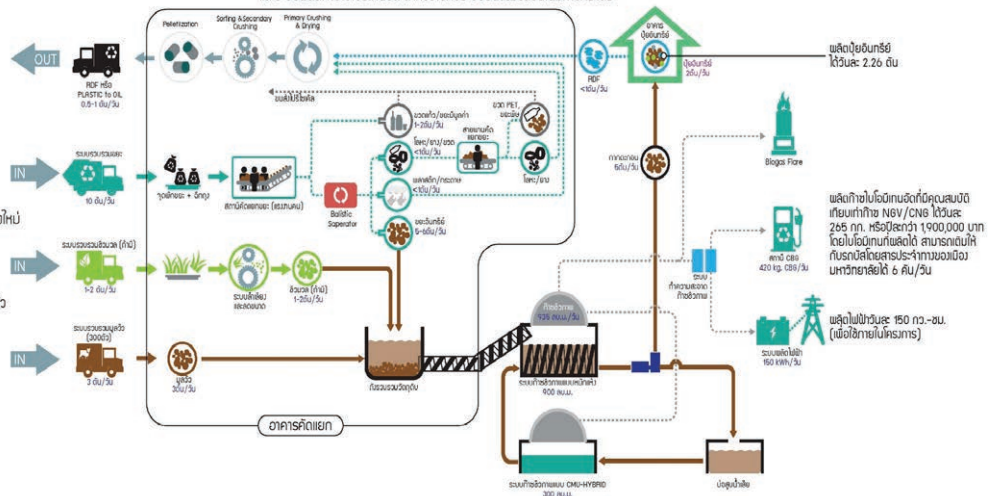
Pelletization

Sorting & Secondary Crushing

Primary Crushing & Drying

อาคารปุ๋ยอินทรีย์

ปุ๋ยอินทรีย์ 2ตัน/วัน

RDF <1ตัน/วัน

ผลิตปุ๋ยอินทรีย์ ได้วันละ 2.26 ตัน

OUT

RDF หรือ PLASTIC to OIL 0.5-1 ตัน/วัน

ขยะพลาสติกฟิล์ม

ขวดแก้ว/ขยะมีมูลค่า 1-2ตัน/วัน

ขวด PET, ขยะเปียก

สายพานคัดแยกขยะ

โลหะ/ยาง/ขวด <1ตัน/วัน

โลหะ/ยาง

พลาสติก/กระดาษ <1ตัน/วัน

ขยะอินทรีย์ 5-6ตัน/วัน

Blogas Flare

IN

ระบบรวบรวมขยะ

10 ตัน/วัน

ถุงพักขยะ + ฉีกถุง

สถานีคัดแยกขยะ (แรงงานคน)

Ballistic Seperator

กากตะกอน 6ตัน/วัน

ผลิตก๊าซไบโอมีเทนอัดที่มีคุณสมบัติเทียบเท่าก๊าซ NGV/CNG ได้วันละ 265 กก. หรือมีมูลค่า 1,900,000 บาท โดยไบโอมีเทนที่ผลิตได้ สามารถเติมให้กับรถบัสโดยสารประจำทางของเมือง มหาวิทยาลัยได้ 6 คัน/วัน

ใหม่

IN

ระบบรวบรวมเศษวัชพืช (กำมี)

1-2 ตัน/วัน

ระบบย่อยเศษ และผสมขยะ

อินทรีย์ (กำมี) 1-2ตัน/วัน

สถานี CBG 420 kg. CBG/วัน

ระบบทำความสะอาดก๊าซชีวภาพ

ผลิตไฟฟ้าวันละ 150 กว.-ชม. (เพื่อใช้ภายในโครงการ)

ว

IN

ระบบรวบรวมมูลสัตว์ (300ตัว)

3 ตัน/วัน

มูลวัว 3ตัน/วัน

ก๊าซชีวภาพ 936 ลบ.ม./วัน

ระบบผลิตไฟฟ้า 150 kWh/วัน

ถังรวบรวมวัตถุดิบ

ระบบก๊าซชีวภาพแบบหมักแห้ง 900 ลบ.ม.

อาคารคัดแยก

ระบบก๊าซชีวภาพแบบ CMU-HYBRID 300 ลบ.ม.

บ่อสูบน้ำเสีย